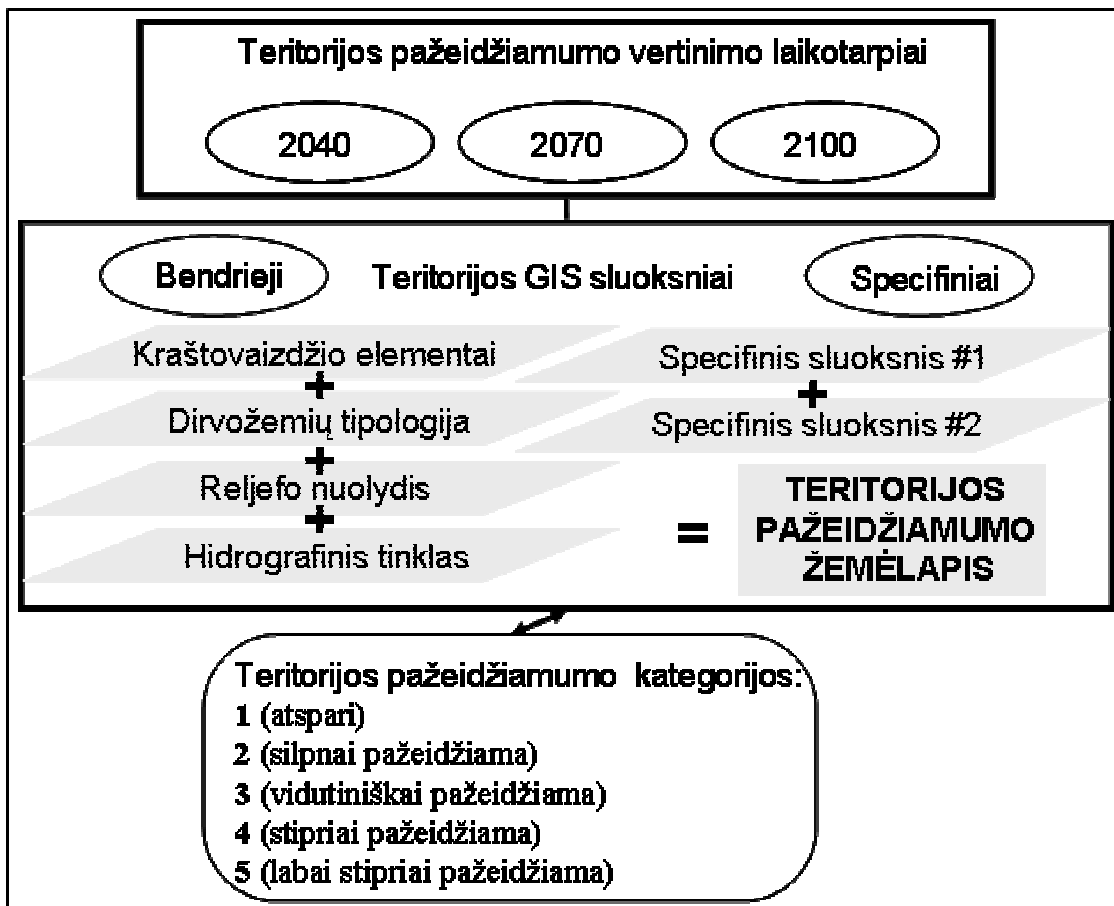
Teritorijos pažeidžiamumo vertinimo laikotarpiai

2040

2070

2100

Bendrieji

Teritorijos GIS sluoksniai

Specifiniai

Kraštovaizdžio elementai
+
Dirvožemių tipologija
+
Reljefo nuolydis
+
Hidrografinis tinklas

Specifinis sluoksnis #1
+
Specifinis sluoksnis #2

=

TERITORIJOS PAŽEIDŽIAMUMO ŽEMĖLAPIS

Teritorijos pažeidžiamumo kategorijos:
1 (atspari)
2 (silpnai pažeidžiama)
3 (vidutiniškai pažeidžiama)
4 (stipriai pažeidžiama)
5 (labai stipriai pažeidžiama)